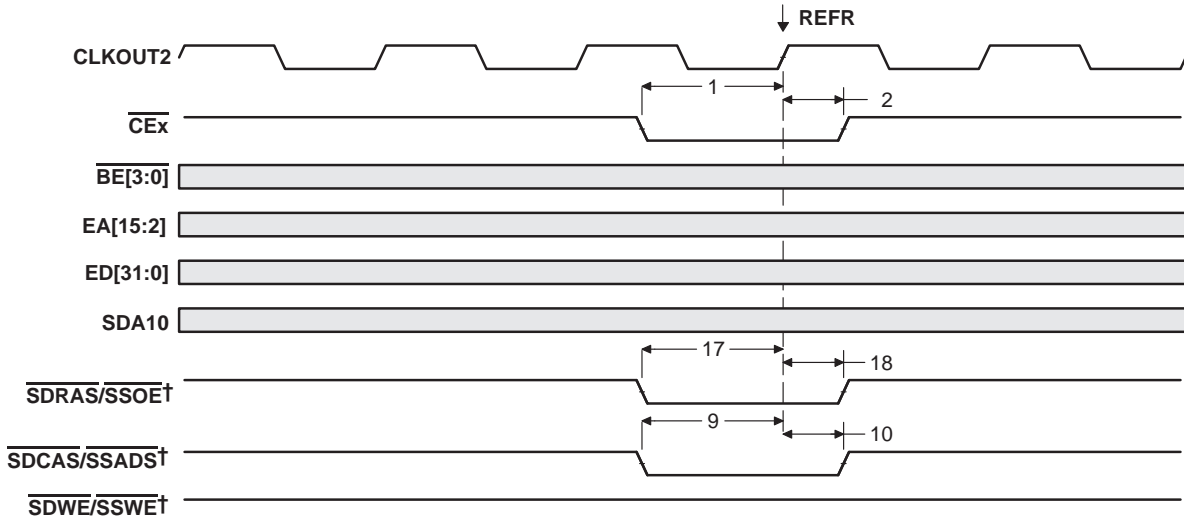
REFR

CLKOUT2

1

2

$\overline{\text{CEx}}$

$\overline{\text{BE[3:0]}}$

EA[15:2]

ED[31:0]

SDA10

17

18

$\overline{\text{SDRAS}}/\overline{\text{SSOE}}$†

9

10

$\overline{\text{SDCAS}}/\overline{\text{SSADS}}$†

$\overline{\text{SDWE}}/\overline{\text{SSWE}}$†